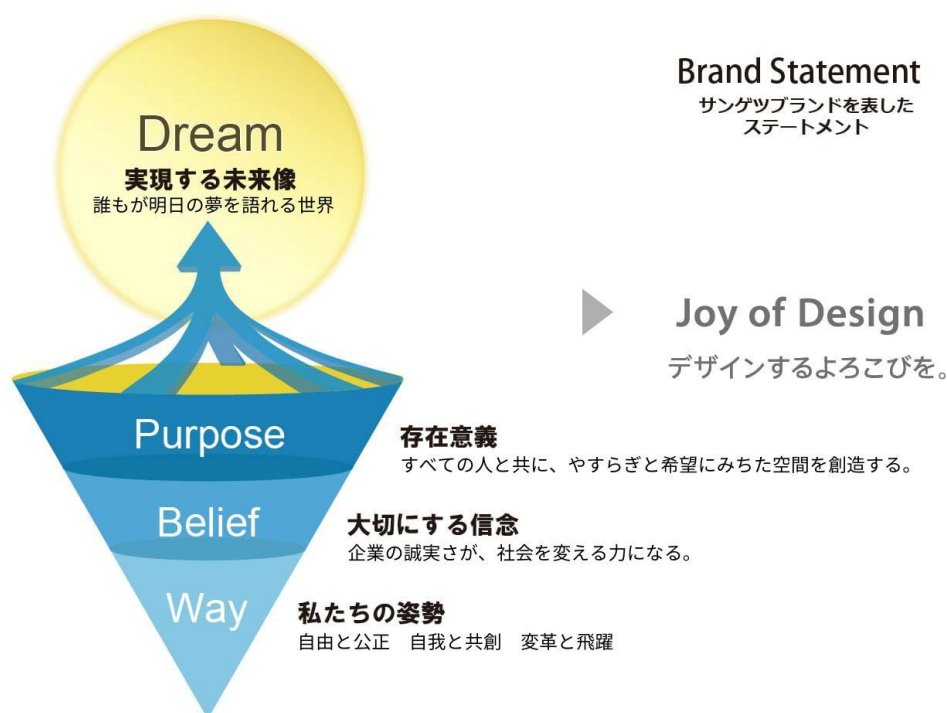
Dream
実現する未来像
誰もが明日の夢を語れる世界

Brand Statement
サンゲツブランドを表したステートメント

Joy of Design
デザインするよろこびを。

Purpose
存在意義
すべての人と共に、やすらぎと希望にみちた空間を創造する。

Belief
大切にする信念
企業の誠実さが、社会を変える力になる。

Way
私たちの姿勢
自由と公正　自我と共創　変革と飛躍